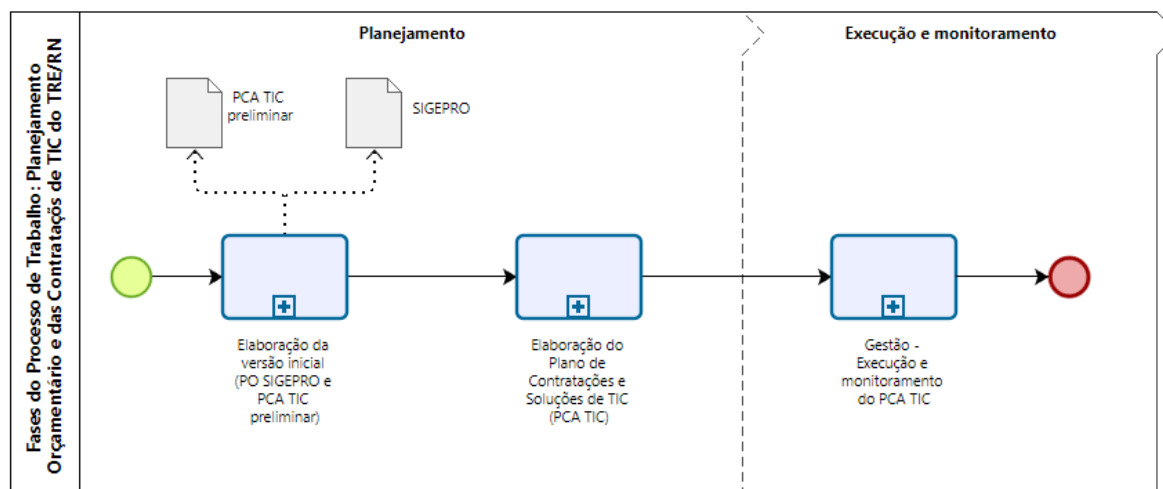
Fases do Processo de Trabalho: Planejamento Orçamentário e das Contratações de TIC do TRE/RN

Planejamento

Execução e monitoramento

PCA TIC preliminar

SIGEPRO

Elaboração da versão inicial (PO SIGEPRO e PCA TIC preliminar)

Elaboração do Plano de Contratações e Soluções de TIC (PCA TIC)

Gestão - Execução e monitoramento do PCA TIC